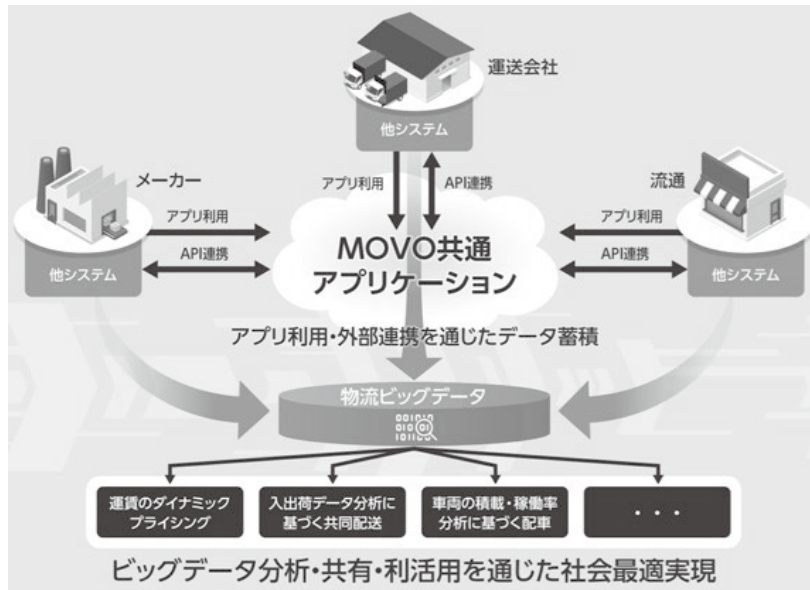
運送会社

他システム

アプリ利用

API連携

メーカー

アプリ利用

API連携

他システム

流通

アプリ利用

API連携

他システム

MOVO共通
アプリケーション

アプリ利用・外部連携を通じたデータ蓄積

物流ビッグデータ

運賃のダイナミックプライシング

入出荷データ分析に基づく共同配送

車両の積載・稼働率分析に基づく配車

・・・

ビッグデータ分析・共有・利活用を通じた社会最適実現